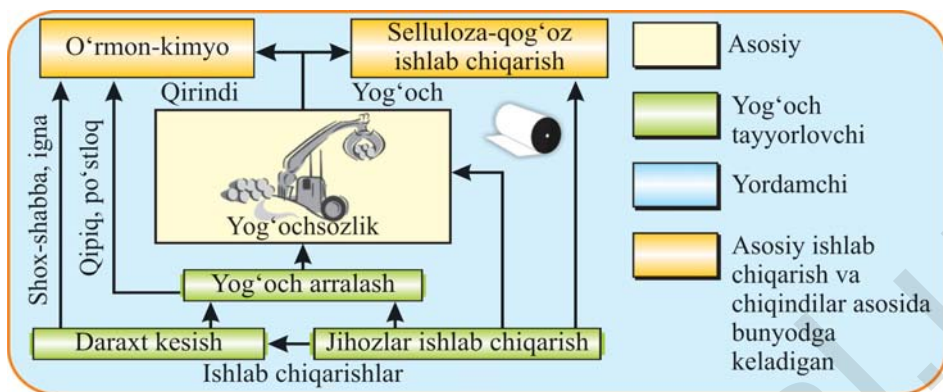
O‘rmon-kimyo

Selluloza-qog‘oz ishlab chiqarish

Qirindi

Yog‘och

Shox-shabba, igna

Qipiq, po‘stloq

Yog‘ochsozlik

Yog‘och arralash

Daraxt kesish

Jihozlar ishlab chiqarish

Ishlab chiqarishlar

Asosiy

Yog‘och tayyorlovchi

Yordamchi

Asosiy ishlab chiqarish va chiqindilar asosida bunyodga keladigan